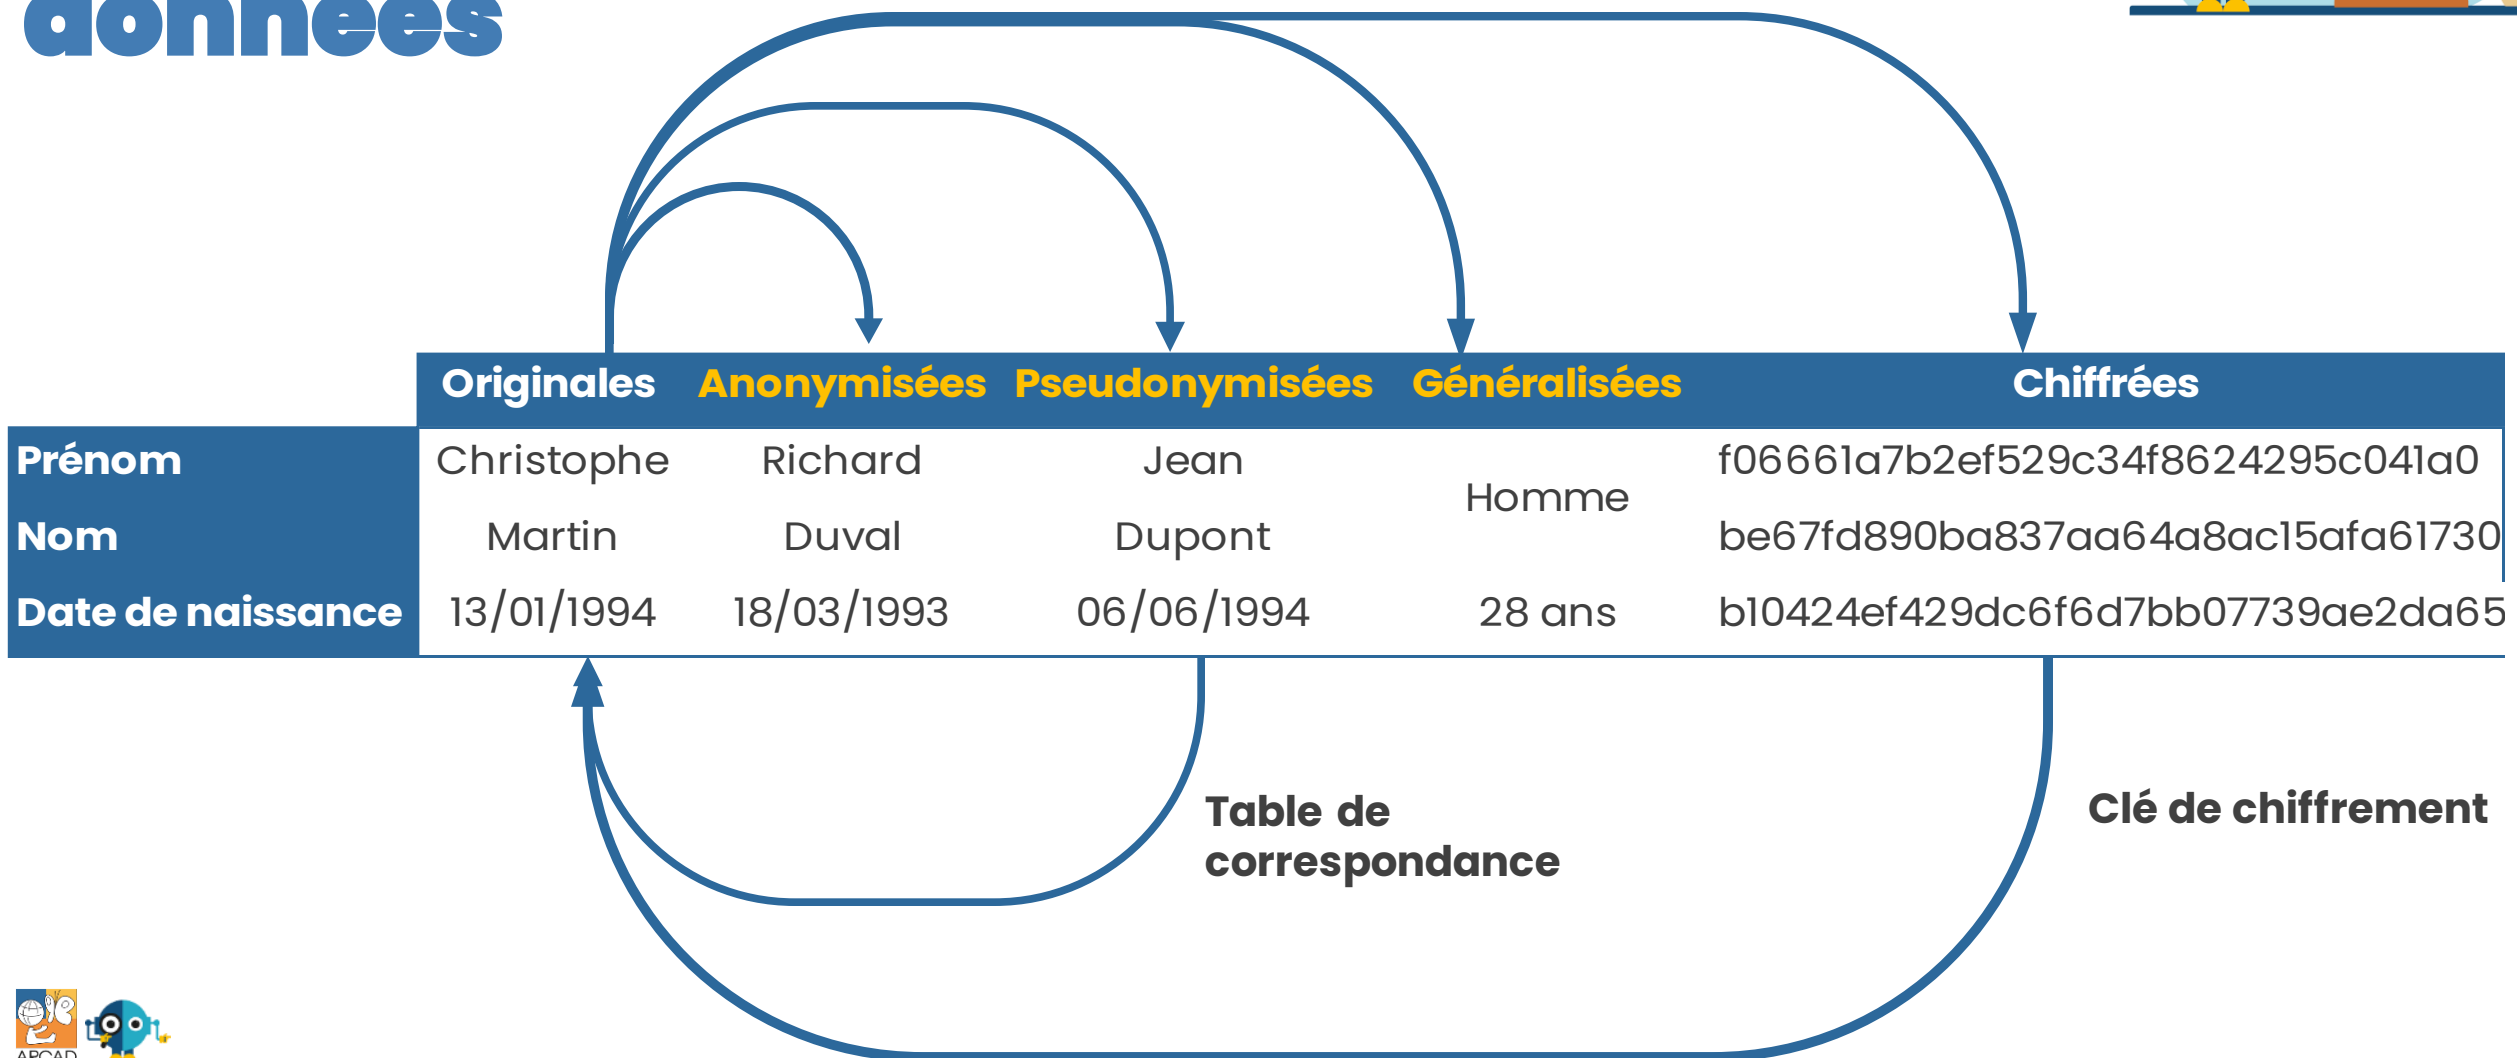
données

| | Originales | Anonymisées | Pseudonymisées | Généralisées | Chiffrées |
|---|---|---|---|---|---|
| Prénom | Christophe | Richard | Jean | Homme | f06661a7b2ef529c34f8624295c041a0 |
| Nom | Martin | Duval | Dupont | | be67fd890ba837aa64a8ac15afa61730 |
| Date de naissance | 13/01/1994 | 18/03/1993 | 06/06/1994 | 28 ans | b10424ef429dc6f6d7bb07739ae2da65 |

Table de correspondance

Clé de chiffrement

APCAD